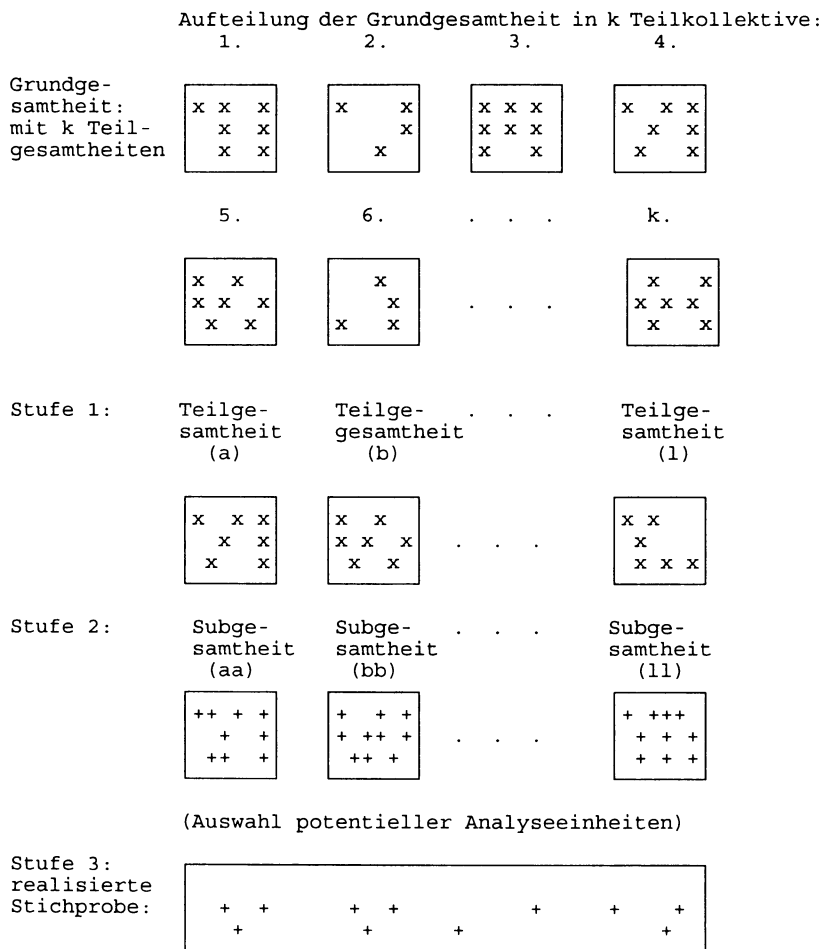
Aufteilung der Grundgesamtheit in k Teilkollektive:

1. 2. 3. 4.

Grundgesamtheit: mit k Teilgesamtheiten

x x x
x x
x x

x x
x
x

x x x
x x x
x x

x x x
x x
x x

5. 6. . . . k.

x x
x x x
x x

x
x
x x

. . .

x x
x x x
x x

Stufe 1: Teilgesamtheit (a) Teilgesamtheit (b) . . . Teilgesamtheit (l)

x x x
x x
x x

x x
x x x
x x

. . .

x x
x
x x x

Stufe 2: Subgesamtheit (aa) Subgesamtheit (bb) . . . Subgesamtheit (ll)

++ + +
+ +
++ +

+ + +
+ ++ +
++ +

. . .

+ +++
+ + +
+ + +

(Auswahl potentieller Analyseeinheiten)

Stufe 3: realisierte Stichprobe:

+ + + + + + +
+ + + +